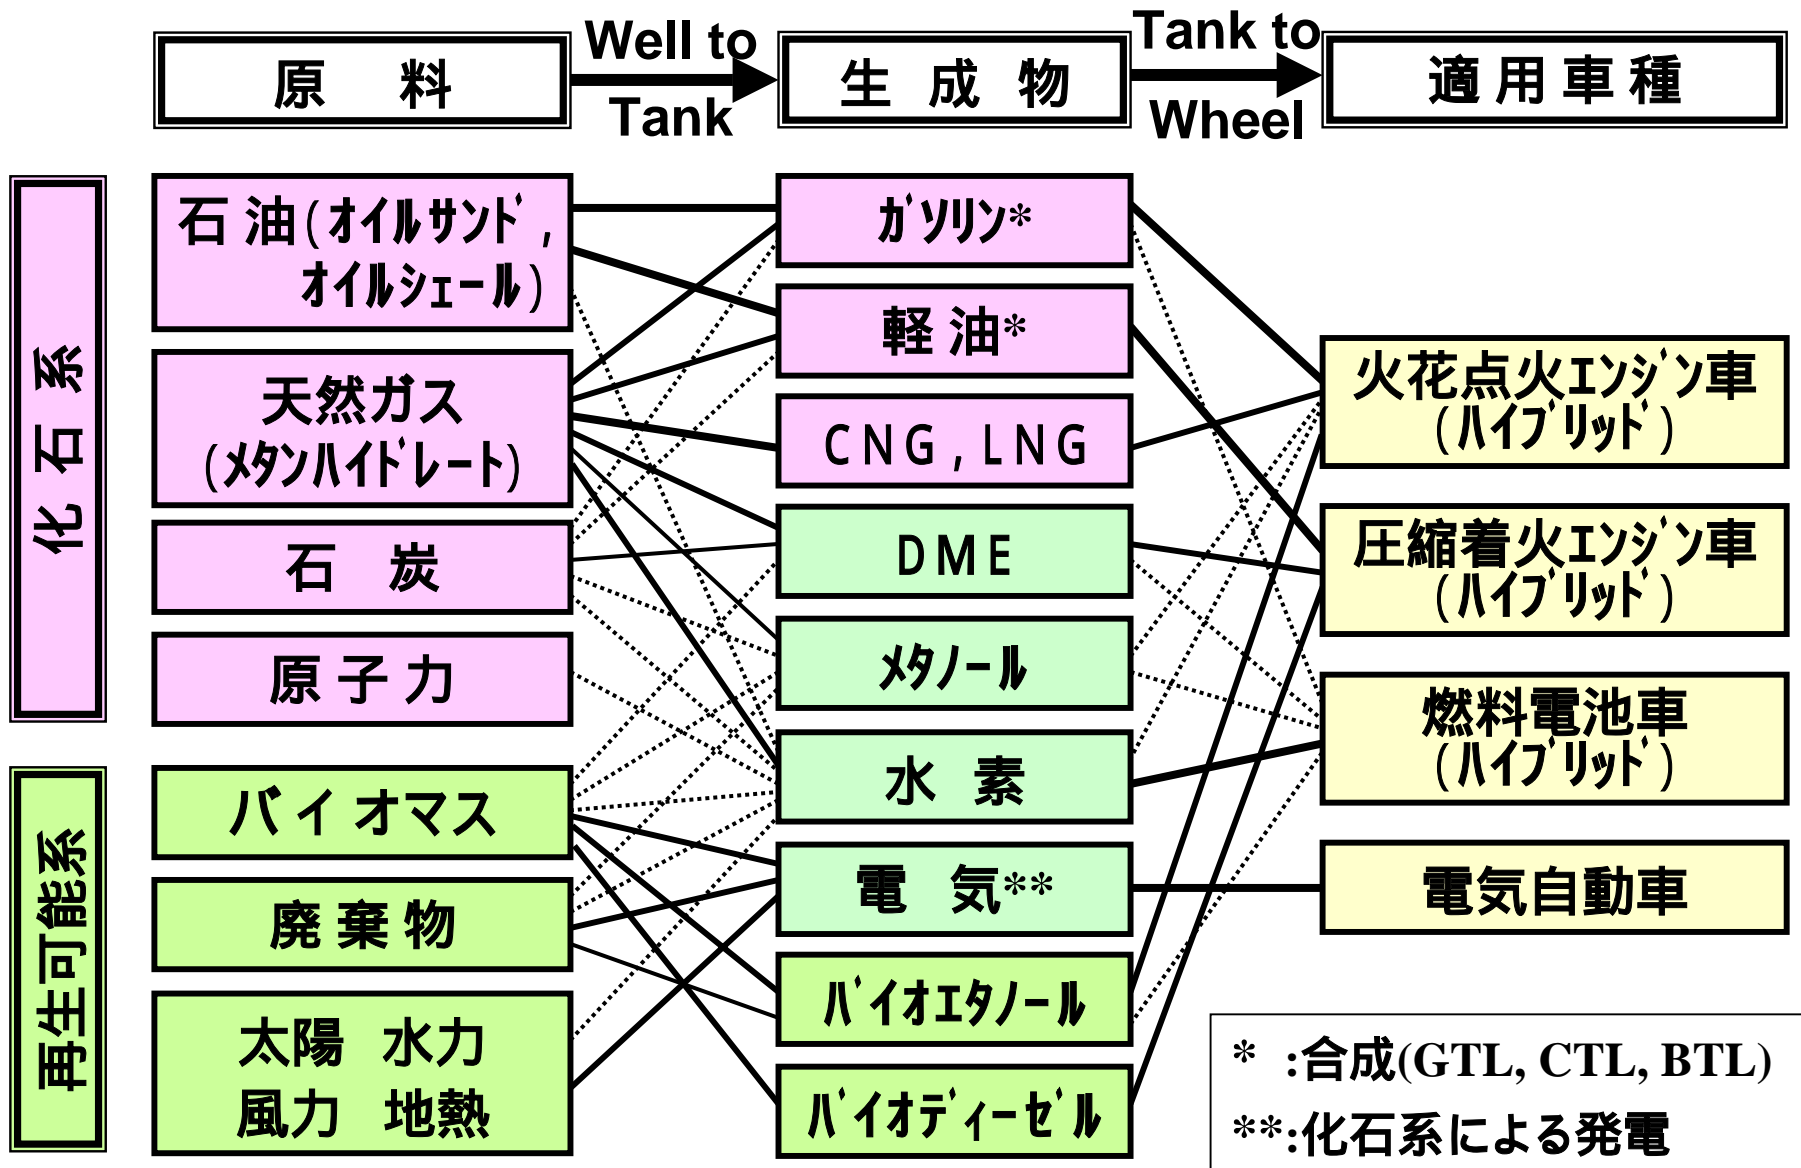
原　料

Well to Tank

生 成 物

Tank to Wheel

適用車種

化石系

石油(ｵｲﾙｻﾝﾄﾞ, ｵｲﾙｼｪｰﾙ)

天然ガス (ﾒﾀﾝﾊｲﾄﾞﾚｰﾄ)

石　炭

原子力

再生可能系

バイオマス

廃棄物

太陽　水力
風力　地熱

ｶﾞｿﾘﾝ*

軽油*

CNG, LNG

DME

ﾒﾀﾉｰﾙ

水　素

電　気**

ﾊﾞｲｵｴﾀﾉｰﾙ

ﾊﾞｲｵﾃﾞｨｰｾﾞﾙ

火花点火ｴﾝｼﾞﾝ車 (ﾊｲﾌﾞﾘｯﾄﾞ)

圧縮着火ｴﾝｼﾞﾝ車 (ﾊｲﾌﾞﾘｯﾄﾞ)

燃料電池車 (ﾊｲﾌﾞﾘｯﾄﾞ)

電気自動車

*　:合成(GTL, CTL, BTL)
**:化石系による発電